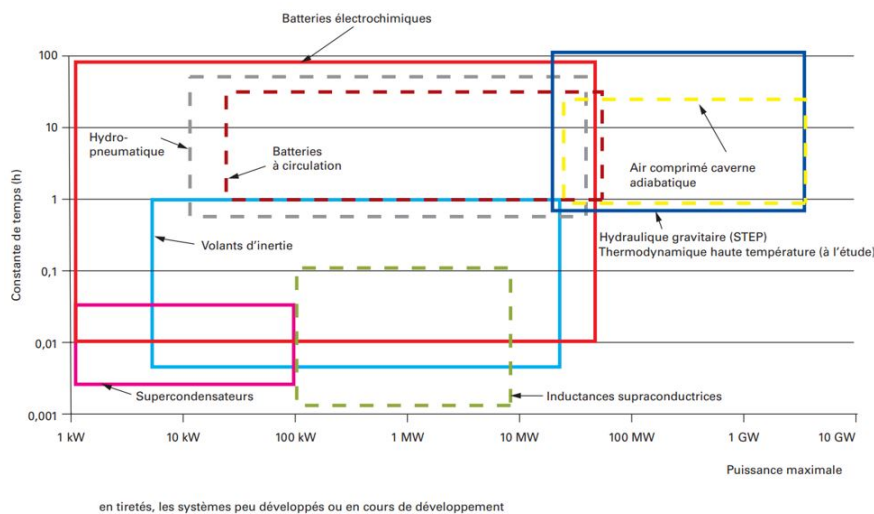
Batteries électrochimiques

100
10
1
0,1
0,01
0,001

Constante de temps (h)

Hydro-
pneumatique

Batteries
à circulation

Air comprimé caverne
adiabatique

Hydraulique gravitaire (STEP)
Thermodynamique haute température (à l'étude)

Volants d'inertie

Supercondensateurs

Inductances supraconductrices

1 kW
10 kW
100 kW
1 MW
10 MW
100 MW
1 GW
10 GW

Puissance maximale

en tiretés, les systèmes peu développés ou en cours de développement